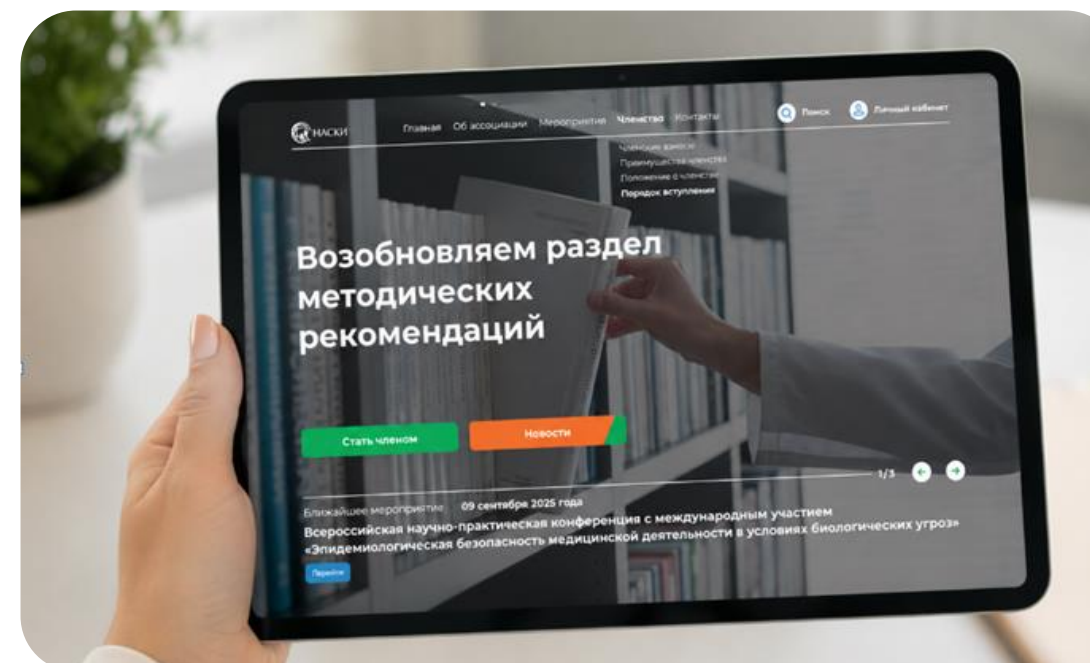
НАСКИ

Главная Об ассоциации Мероприятия Членство Контакты

Поиск Личный кабинет

Членские взносы
Преимущества членства
Положение о членстве
Порядок вступления

Возобновляем раздел методических рекомендаций

Стать членом

Новости

1/3

Ближайшее мероприятие 09 сентября 2025 года

Всероссийская научно-практическая конференция с международным участием «Эпидемиологическая безопасность медицинской деятельности в условиях биологических угроз»

Перейти